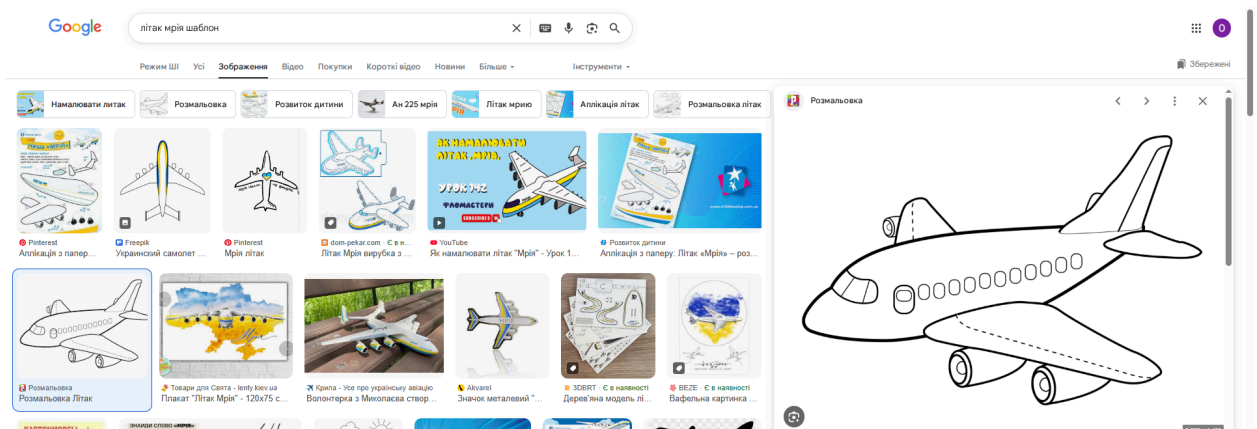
Google

літак мрія шаблон

Режим ШІ Усі Зображення Відео Покупки Короткі відео Новини Більше Інструменти

Збережені

Намалювати літак Розмальовка Розвиток дитини Ан 225 мрія Літак мрию Аплікація літак Розмальовка літак

Розмальовка

Pinterest
Аплікація з папер...

Freepik
Украинский самолет ...

Pinterest
Мрія літак

dom-pekar.com · Є в н...
Літак Мрія вирубка з ...

ЯК НАМАЛЮВАТИ ЛІТАК "МРІЯ"
УРОК 142
ФЛОМАСТЕРИ
SUBSCRIBE
YouTube
Як намалювати літак "Мрія" - Урок 1...

Розвиток дитини
Аплікація з паперу: Літак «Мрія» – роз...

Розмальовка
Розмальовка Літак

Товари для Свята - lenty.kiev.ua
Плакат "Літак Мрія" - 120х75 с...

Крила - Усе про українську авіацію
Волонтерка з Миколаєва створ...

Akvarel
Значок металевий "...

3DBRT · Є в наявності
Дерев'яна модель лі...

BEZE · Є в наявності
Вафельна картинка ...

ЗНАЙДИ СЛОВО «МРІЯ»